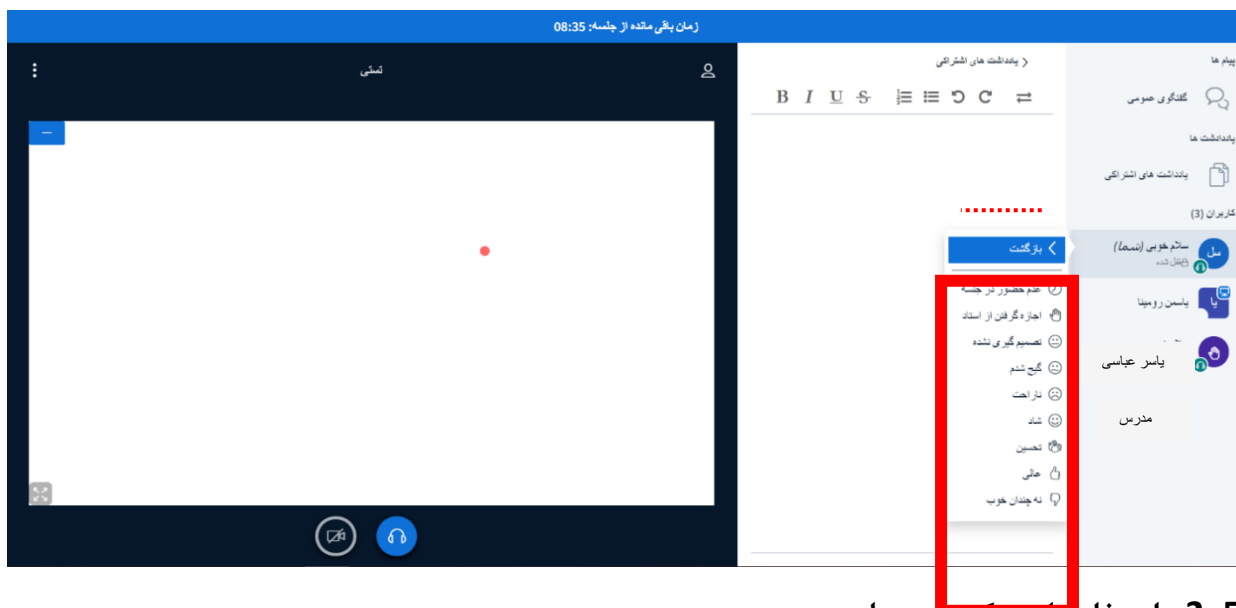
زمان باقی مانده از جلسه: 08:35

تستی

پیام ها

گفتگوی عمومی

یادداشت ها

یادداشت های اشتراکی

کاربران (3)

سل

سلام خوبی (شما)

متصل شده

یا

یاسمن رومینا

یاسر عباسی

مدرس

یادداشت های اشتراکی

B I U S

بازگشت

عدم حضور در جلسه

اجازه گرفتن از استاد

تصمیم گیری نشده

گیج شدم

ناراحت

شاد

تحسین

عالی

نه چندان خوب